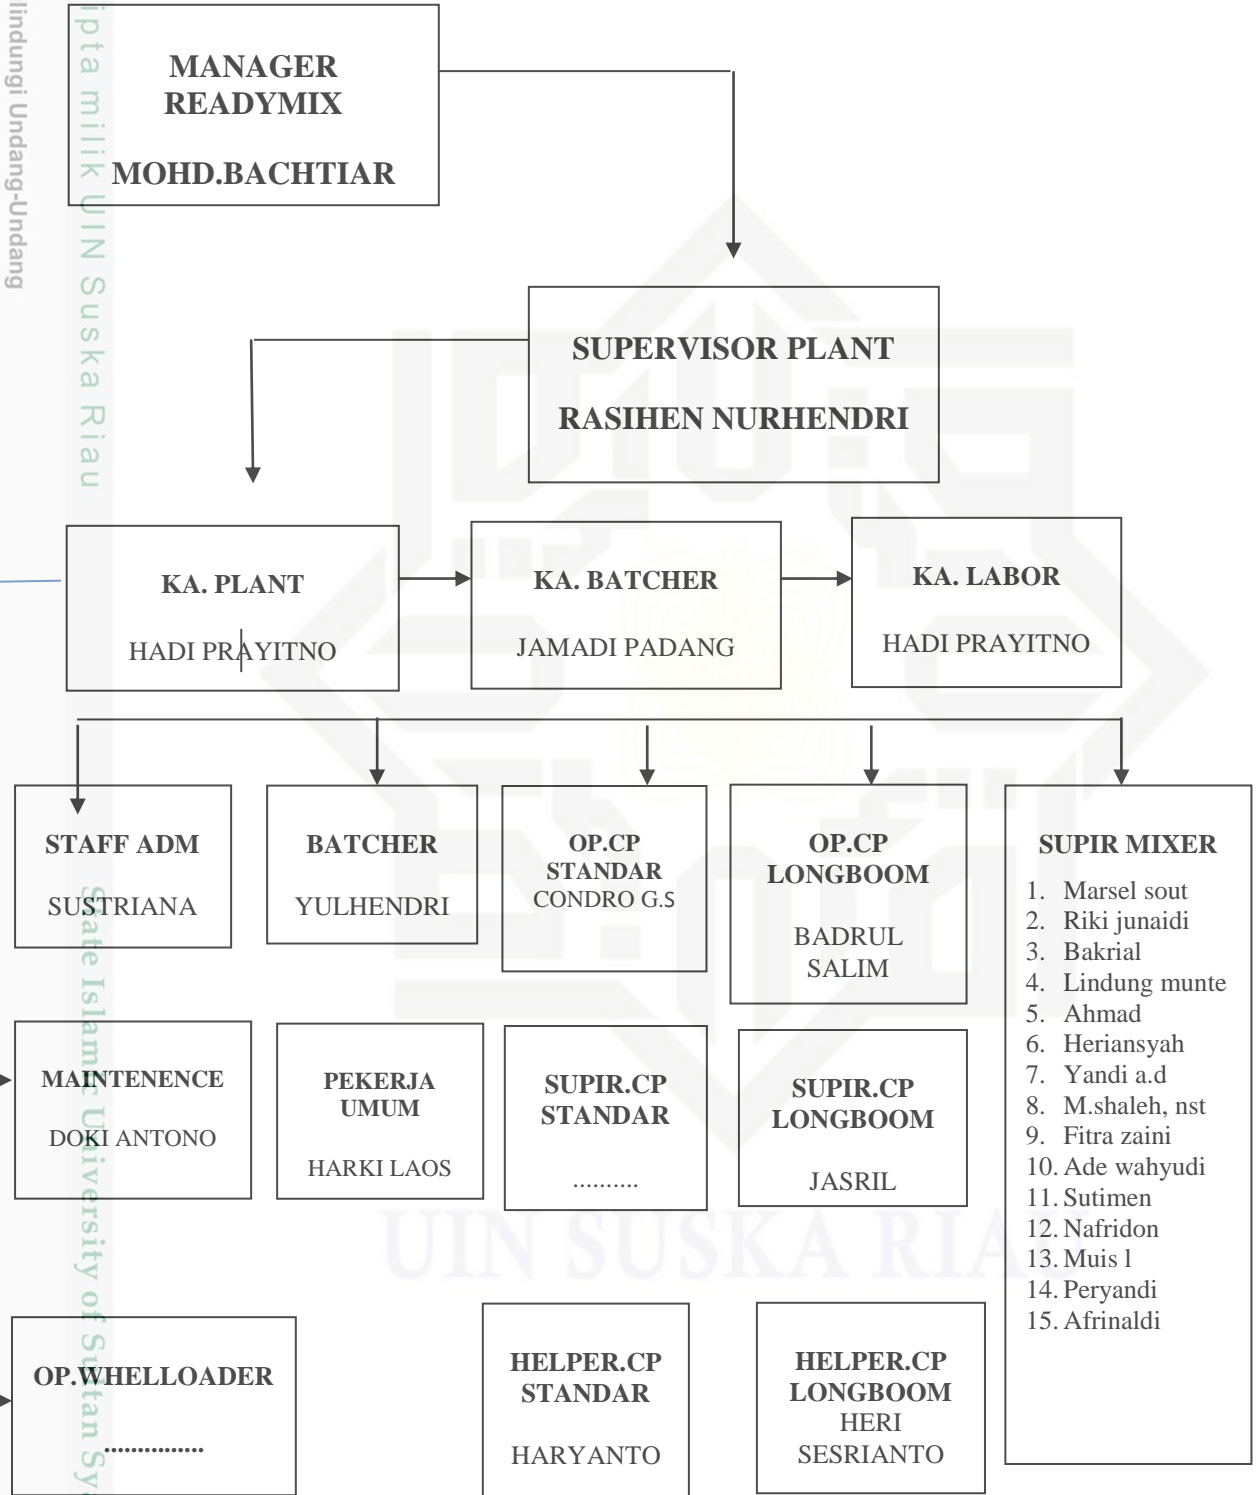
lindungi Undang-Undang

ipta milik UIN Suska Riau

MANAGER READYMIX

MOHD.BACHTIAR

SUPERVISOR PLANT

RASIHEN NURHENDRI

KA. PLANT

HADI PRAYITNO

KA. BATCHER

JAMADI PADANG

KA. LABOR

HADI PRAYITNO

STAFF ADM

SUSTRIANA

BATCHER

YULHENDRI

OP.CP STANDAR
CONDRO G.S

OP.CP LONGBOOM

BADRUL SALIM

SUPIR MIXER

1. Marsel sout
2. Riki junaidi
3. Bakrial
4. Lindung munte
5. Ahmad
6. Heriansyah
7. Yandi a.d
8. M.shaleh, nst
9. Fitra zaini
10. Ade wahyudi
11. Sutimen
12. Nafridon
13. Muis l
14. Peryandi
15. Afrinaldi

MAINTENENCE

DOKI ANTONO

PEKERJA UMUM

HARKI LAOS

SUPIR.CP STANDAR

..........

SUPIR.CP LONGBOOM

JASRIL

OP.WHELLOADER

...............

HELPER.CP STANDAR

HARYANTO

HELPER.CP LONGBOOM
HERI SESRIANTO

State Islamic University of Sultan Sy

UIN SUSKA RIAU